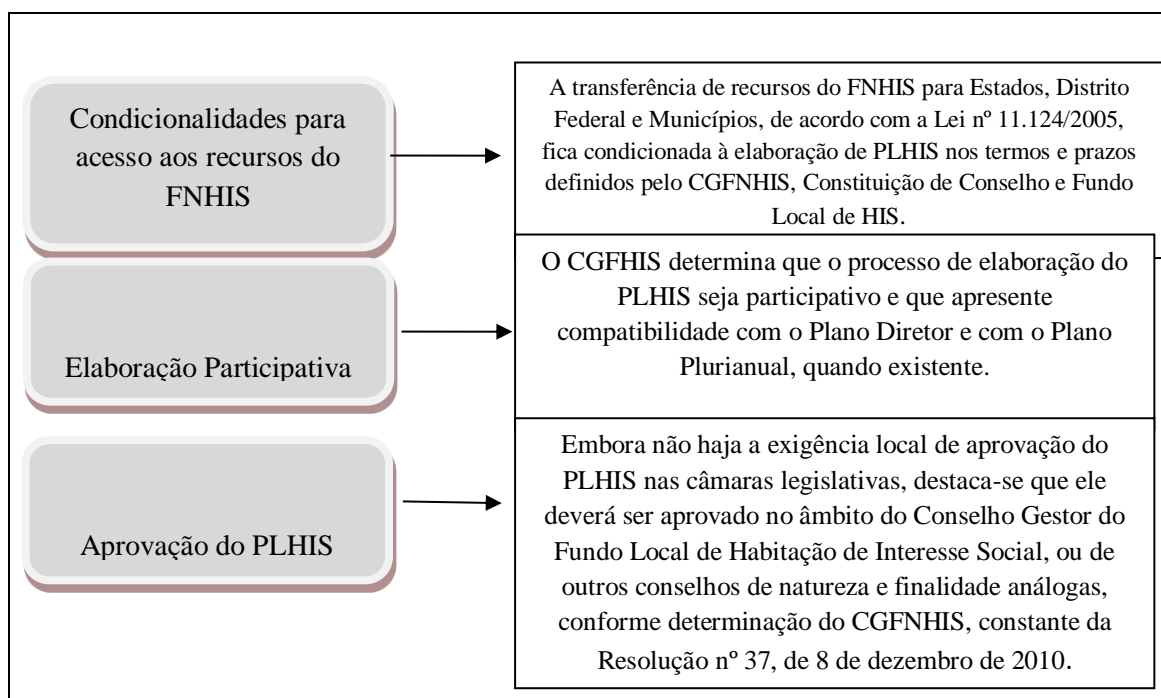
Condicionalidades para acesso aos recursos do FNHIS

A transferência de recursos do FNHIS para Estados, Distrito Federal e Municípios, de acordo com a Lei nº 11.124/2005, fica condicionada à elaboração de PLHIS nos termos e prazos definidos pelo CGFNHIS, Constituição de Conselho e Fundo Local de HIS.

Elaboração Participativa

O CGFHIS determina que o processo de elaboração do PLHIS seja participativo e que apresente compatibilidade com o Plano Diretor e com o Plano Plurianual, quando existente.

Aprovação do PLHIS

Embora não haja a exigência local de aprovação do PLHIS nas câmaras legislativas, destaca-se que ele deverá ser aprovado no âmbito do Conselho Gestor do Fundo Local de Habitação de Interesse Social, ou de outros conselhos de natureza e finalidade análogas, conforme determinação do CGFNHIS, constante da Resolução nº 37, de 8 de dezembro de 2010.